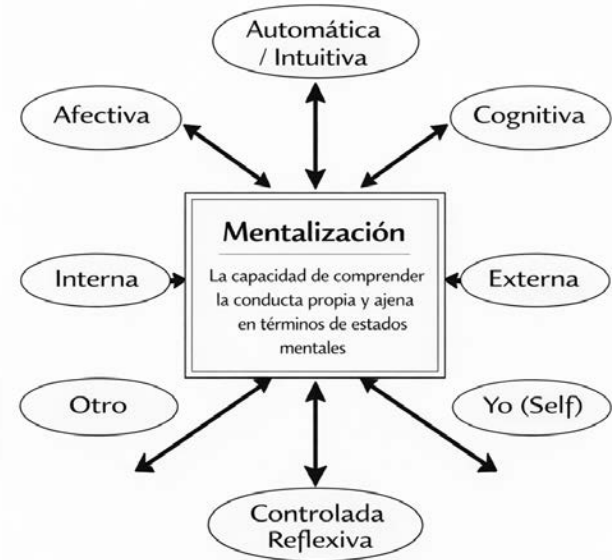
Automática / Intuitiva

Afectiva

Cognitiva

Mentalización

La capacidad de comprender la conducta propia y ajena en términos de estados mentales

Interna

Externa

Otro

Yo (Self)

Controlada Reflexiva